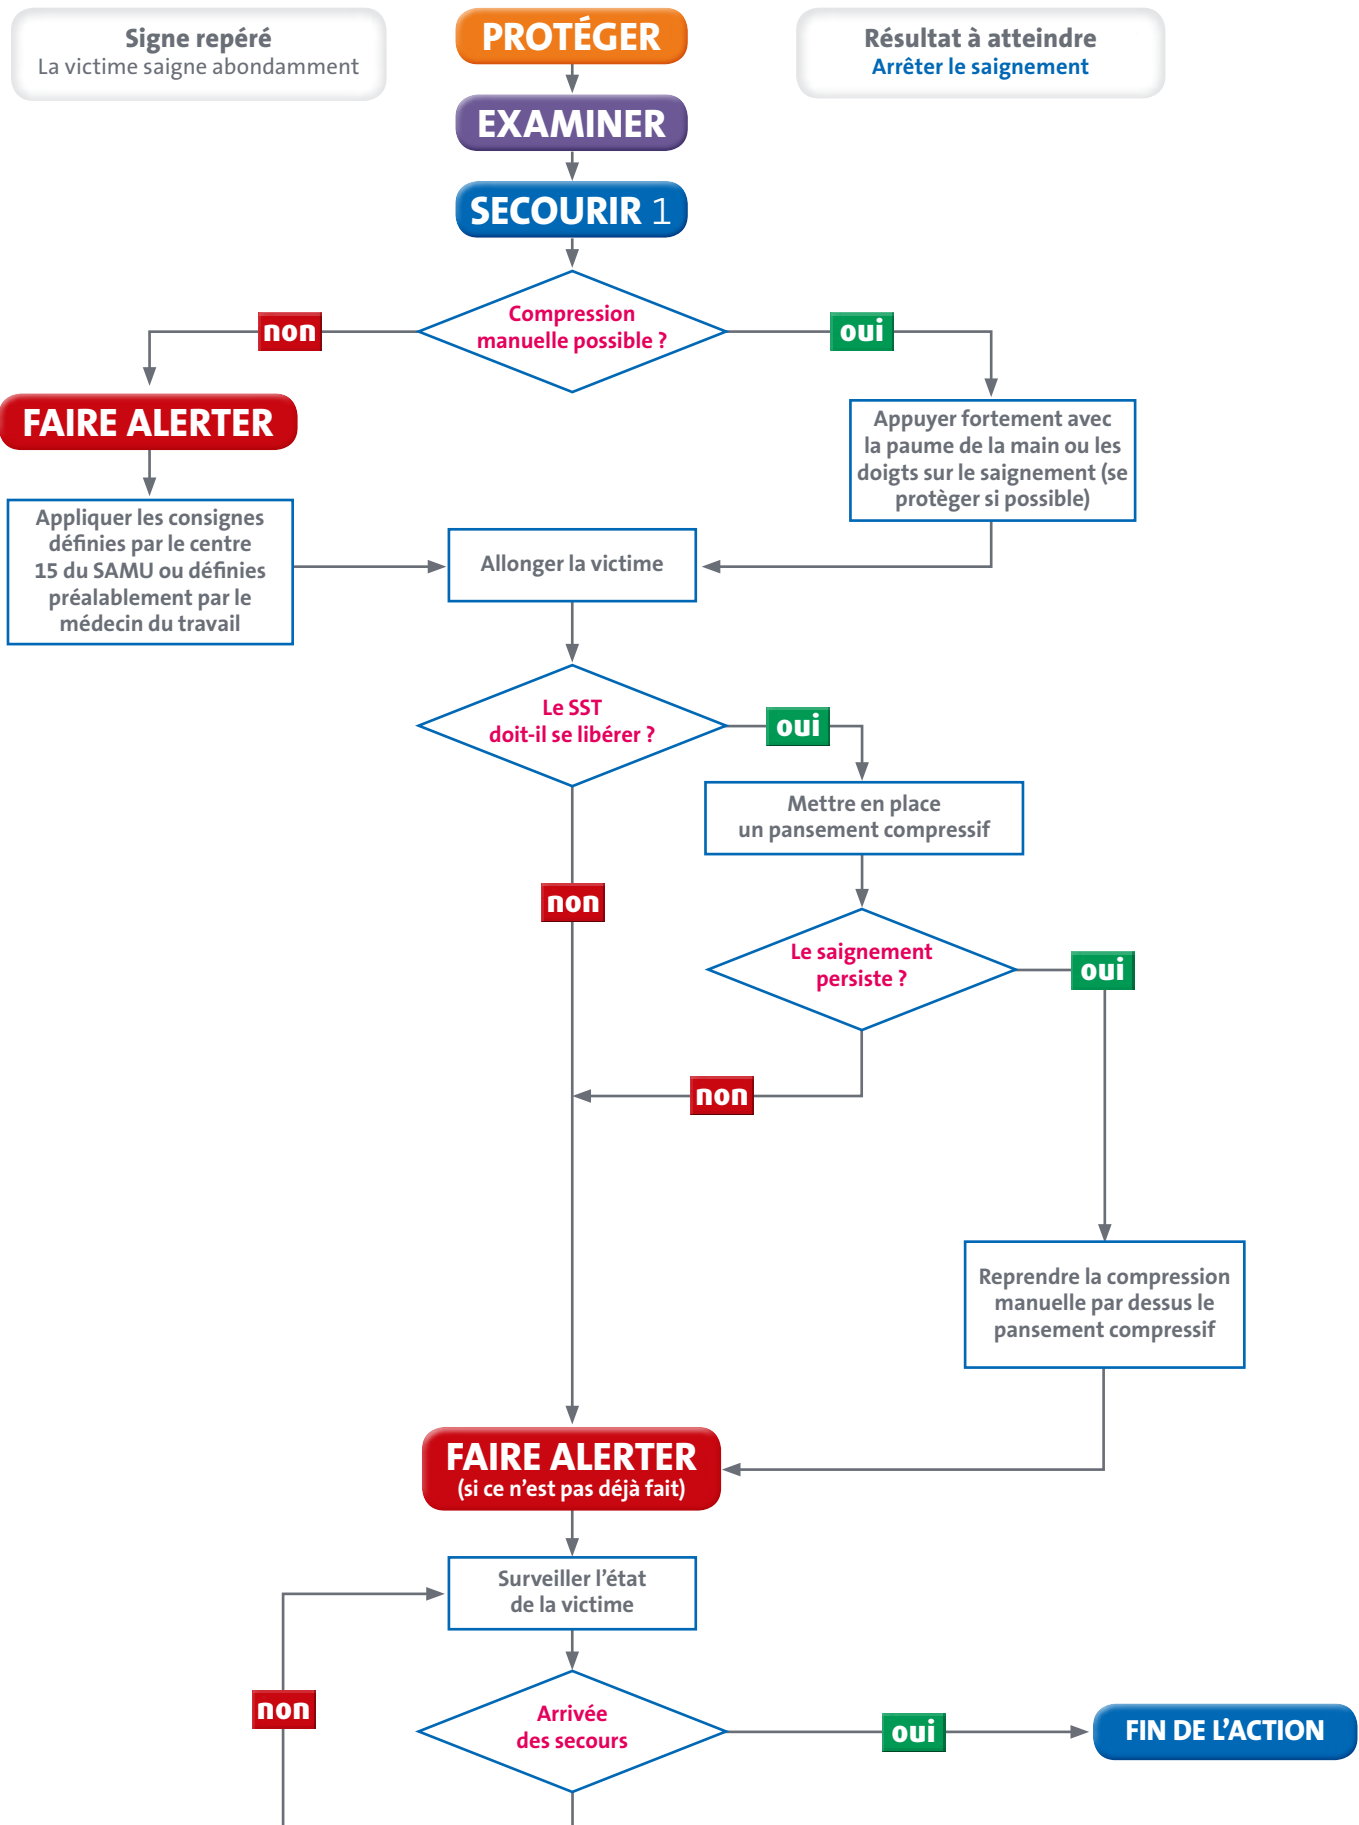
Signe repéré
La victime saigne abondamment

PROTÉGER

EXAMINER

SECOURIR 1

Résultat à atteindre
Arrêter le saignement

Compression manuelle possible ?

non

oui

FAIRE ALERTER

Appuyer fortement avec la paume de la main ou les doigts sur le saignement (se protèger si possible)

Appliquer les consignes définies par le centre 15 du SAMU ou définies préalablement par le médecin du travail

Allonger la victime

Le SST doit-il se libérer ?

oui

Mettre en place un pansement compressif

non

Le saignement persiste ?

oui

non

Reprendre la compression manuelle par dessus le pansement compressif

FAIRE ALERTER
(si ce n'est pas déjà fait)

Surveiller l'état de la victime

non

Arrivée des secours

oui

FIN DE L'ACTION